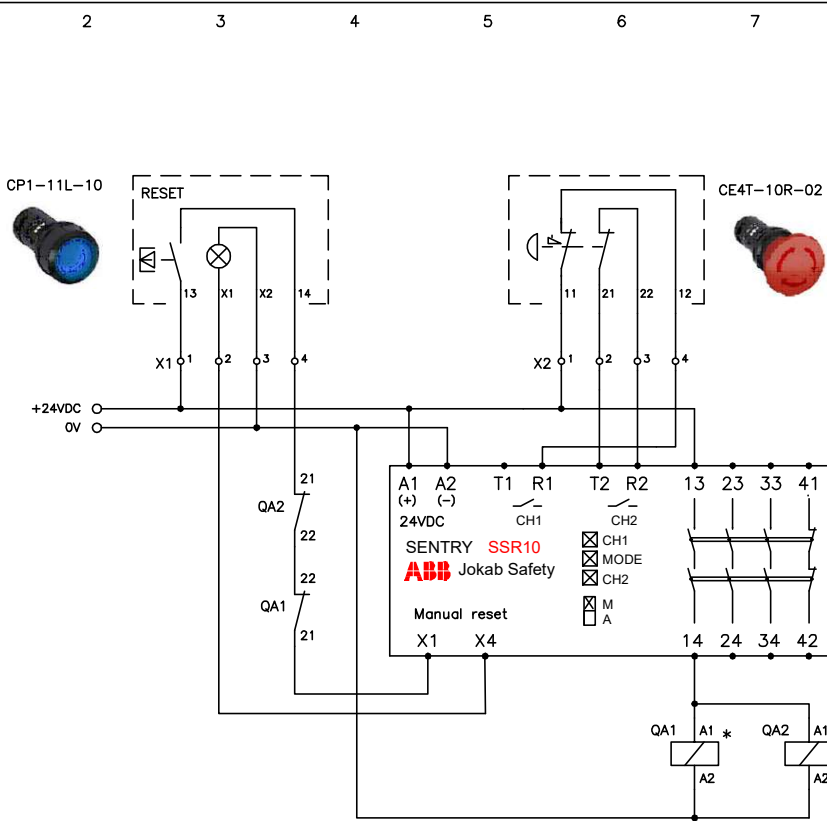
2 3 4 5 6 7

CP1-11L-10

RESET

13 X1 X2 14

X1 1 2 3 4

CE4T-10R-02

11 21 22 12

X2 1 2 3 4

+24VDC
0V

21
QA2
22
22
QA1
21

A1 (+) A2 (−) T1 R1 T2 R2 13 23 33 41
24VDC CH1 CH2
SENTRY SSR10
ABB Jokab Safety
CH1
MODE
CH2
M
A
Manual reset
X1 X4
14 24 34 42

QA1 A1 * QA2
A2 A2